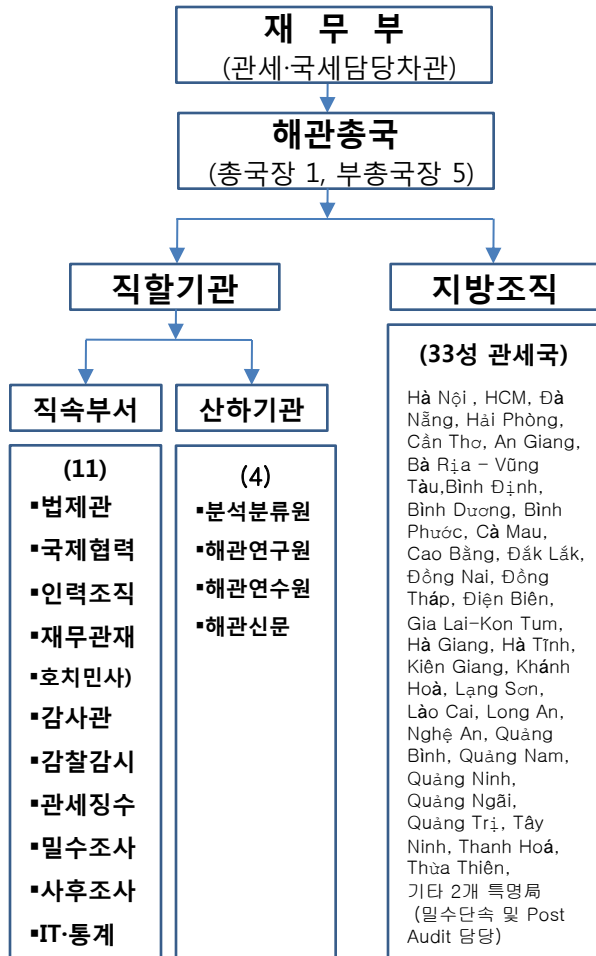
재 무 부
(관세·국세담당차관)

해관총국
(총국장 1, 부총국장 5)

직할기관

지방조직

직속부서

산하기관

(11)
▪법제관
▪국제협력
▪인력조직
▪재무관재
▪호치민사)
▪감사관
▪감찰감시
▪관세징수
▪밀수조사
▪사후조사
▪IT·통계

(4)
▪분석분류원
▪해관연구원
▪해관연수원
▪해관신문

(33성 관세국)

Hà Nội , HCM, Đà Nẵng, Hải Phòng, Cần Thơ, An Giang, Bà Rịa – Vũng Tàu,Bình Định, Bình Dương, Bình Phước, Cà Mau, Cao Bằng, Đắk Lắk, Đồng Nai, Đồng Tháp, Điện Biên, Gia Lai-Kon Tum, Hà Giang, Hà Tĩnh, Kiên Giang, Khánh Hoà, Lạng Sơn, Lào Cai, Long An, Nghệ An, Quảng Bình, Quảng Nam, Quảng Ninh, Quảng Ngãi, Quảng Trị, Tây Ninh, Thanh Hoá, Thừa Thiên, 기타 2개 특명局 (밀수단속 및 Post Audit 담당)